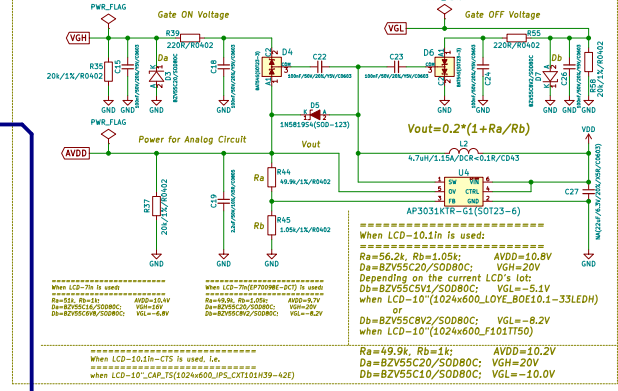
PWR_FLAG

Gate ON Voltage

VGH

R39

220R/R0402

R36

20k/1%/R0402

C15

100nF/50V/20%/Y5V/C0603

Da

BZV55C20/SOD80C

C18

100nF/50V/20%/Y5V/C0603

GND

GND

GND

GND

D4

BAT54S(SOT23-3)

C22

100nF/50V/20%/Y5V/C0603

C23

100nF/50V/20%/Y5V/C0603

D6

BAT54S(SOT23-3)

C24

100nF/50V/20%/Y5V/C0603

VGL

Gate OFF Voltage

R55

220R/R0402

Db

BZV55C8V2/SOD80C

C26

100nF/50V/20%/Y5V/C0603

R58

20k/1%/R0402

GND

GND

GND

GND

D5

1N5819SW(SOD-123)

PWR_FLAG

AVDD

Power for Analog Circuit

Vout

Vout=0.2*(1+Ra/Rb)

VDD

R37

20k/1%/R0402

C19

2.2uF/50V/20%/Y5V/C0603

Ra

R44

49.9k/1%/R0402

Rb

R45

1.05k/1%/R0402

GND

GND

GND

L1

4.7uH/1.15A/DCR=0.1R/CD43

U4

SW

OV

FB

IN

CTRL

GND

AP3031KTR-G1(SOT23-6)

C27

NA(22uF/6.3V/20%/Y5V/C0603)

GND

GND

When LCD-7in is used:

Ra=51k, Rb=1k: AVDD=10.4V
Da=BZV55C16/SOD80C: VGH=16V
Db=BZV55C6V8/SOD80C: VGL=-6.8V

When LCD-7in(EP7009BE-DC7) is used:

Ra=49.9k, Rb=1.05k: AVDD=9.7V
Da=BZV55C20/SOD80C: VGH=20V
Db=BZV55C8V2/SOD80C: VGL=-8.2V

When LCD-10.1in is used:

Ra=56.2k, Rb=1.05k; AVDD=10.8V
Da=BZV55C20/SOD80C; VGH=20V
Depending on the current LCD's lot:
Db=BZV55C5V1/SOD80C; VGL=-5.1V
when LCD-10"(1024x600_LOYE_BOE10.1-33LEDH)
or
Db=BZV55C8V2/SOD80C; VGL=-8.2V
when LCD-10"(1024x600_F101TT50)

When LCD-10.1in-CTS is used, i.e.

when LCD-10"_CAP_TS(1024x600_IPS_CXT101H39-42E)

Ra=49.9k, Rb=1k; AVDD=10.2V
Da=BZV55C20/SOD80C; VGH=20V
Db=BZV55C10/SOD80C; VGL=-10.0V